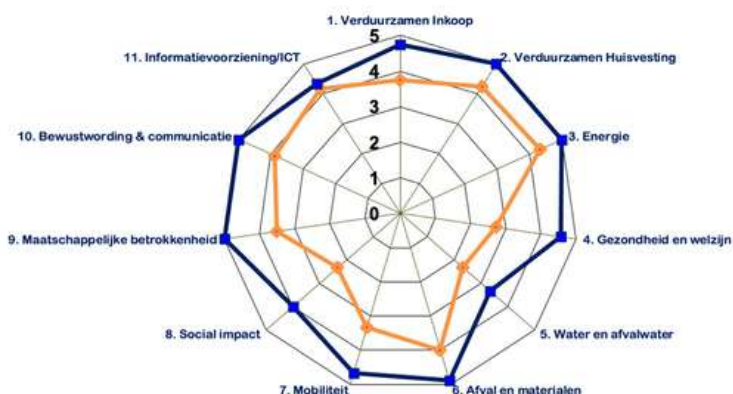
1. Verduurzamen Inkoop

5

4

3

2

1

0

2. Verduurzamen Huisvesting

3. Energie

4. Gezondheid en welzijn

5. Water en afvalwater

6. Afval en materialen

7. Mobiliteit

8. Social impact

9. Maatschappelijke betrokkenheid

10. Bewustwording & communicatie

11. Informatievoorziening/ICT